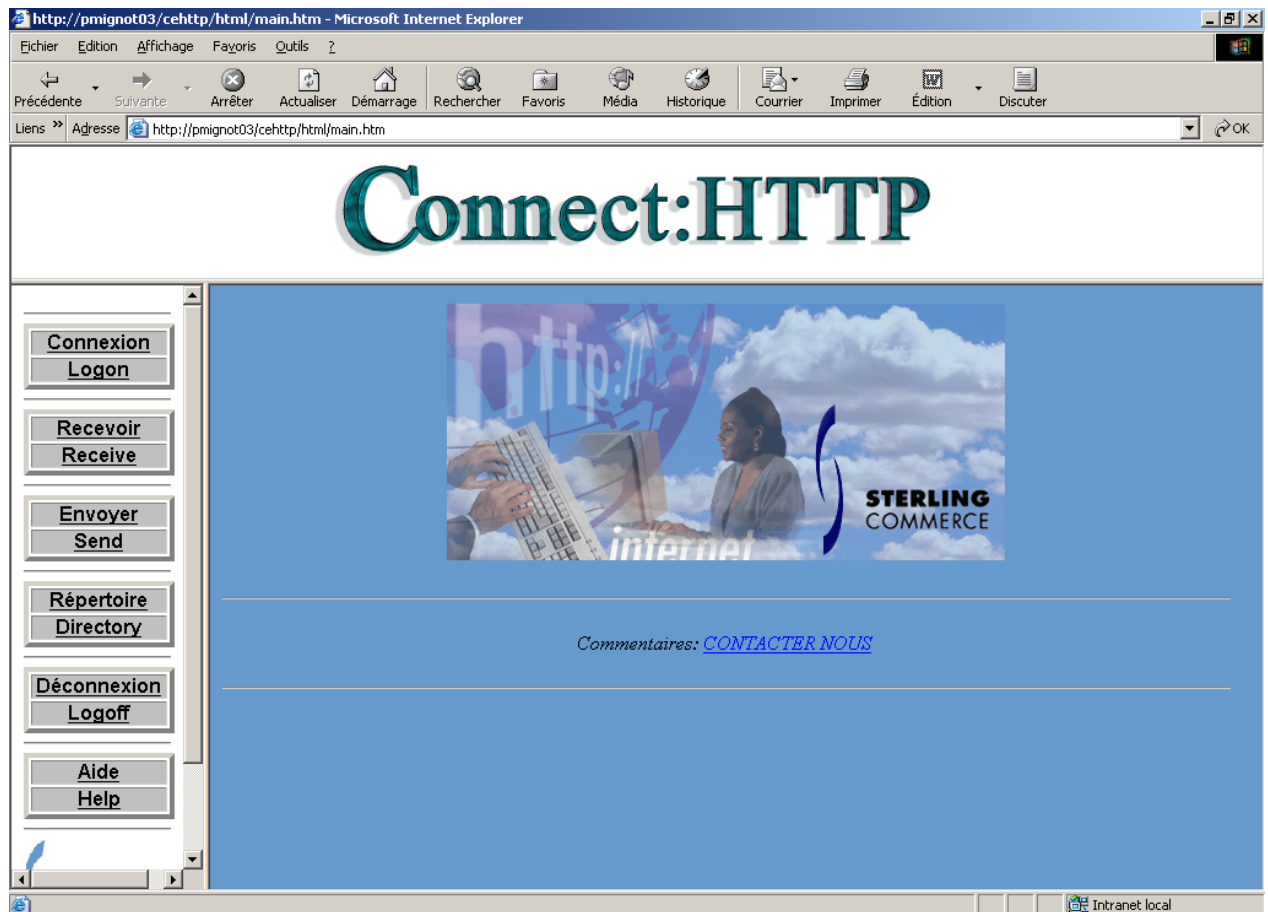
http://pmignot03/cehttp/html/main.htm - Microsoft Internet Explorer

Fichier Edition Affichage Favoris Outils ?

Précédente Suivante Arrêter Actualiser Démarrage Rechercher Favoris Média Historique Courrier Imprimer Édition Discuter

Liens Adresse http://pmignot03/cehttp/html/main.htm OK

Connect:HTTP

Connexion
Logon

Recevoir
Receive

Envoyer
Send

Répertoire
Directory

Déconnexion
Logoff

Aide
Help

http://

internet

STERLING COMMERCE

Commentaires: CONTACTER NOUS

Intranet local